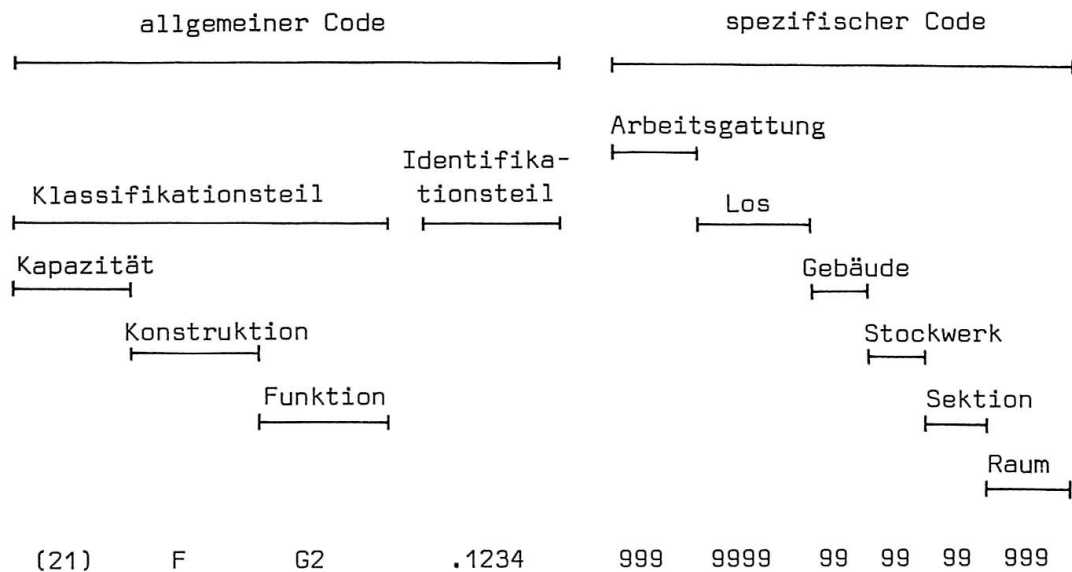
allgemeiner Code

spezifischer Code

Arbeitsgattung

Identifikationsteil

Klassifikationsteil

Los

Kapazität

Gebäude

Konstruktion

Stockwerk

Funktion

Sektion

Raum

(21) F G2 .1234 999 9999 99 99 99 999